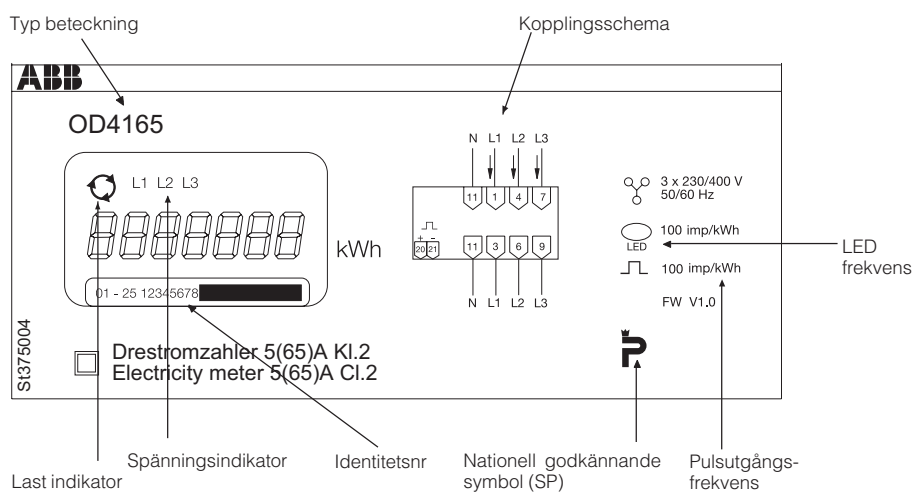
Typ beteckning

Kopplingsschema

ABB

OD4165

L1 L2 L3

kWh

01 - 25 12345678

N L1 L2 L3

11 1 4 7

+ -
20 21

11 3 6 9

N L1 L2 L3

3 x 230/400 V
50/60 Hz

100 imp/kWh
LED

100 imp/kWh

FW V1.0

LED
frekvens

St375004

Drestromzahler 5(65)A Kl.2
Electricity meter 5(65)A Cl.2

Spänningsindikator

Identitetsnr

Nationell godkännande
symbol (SP)

Pulsutgångs-
frekvens

Last indikator